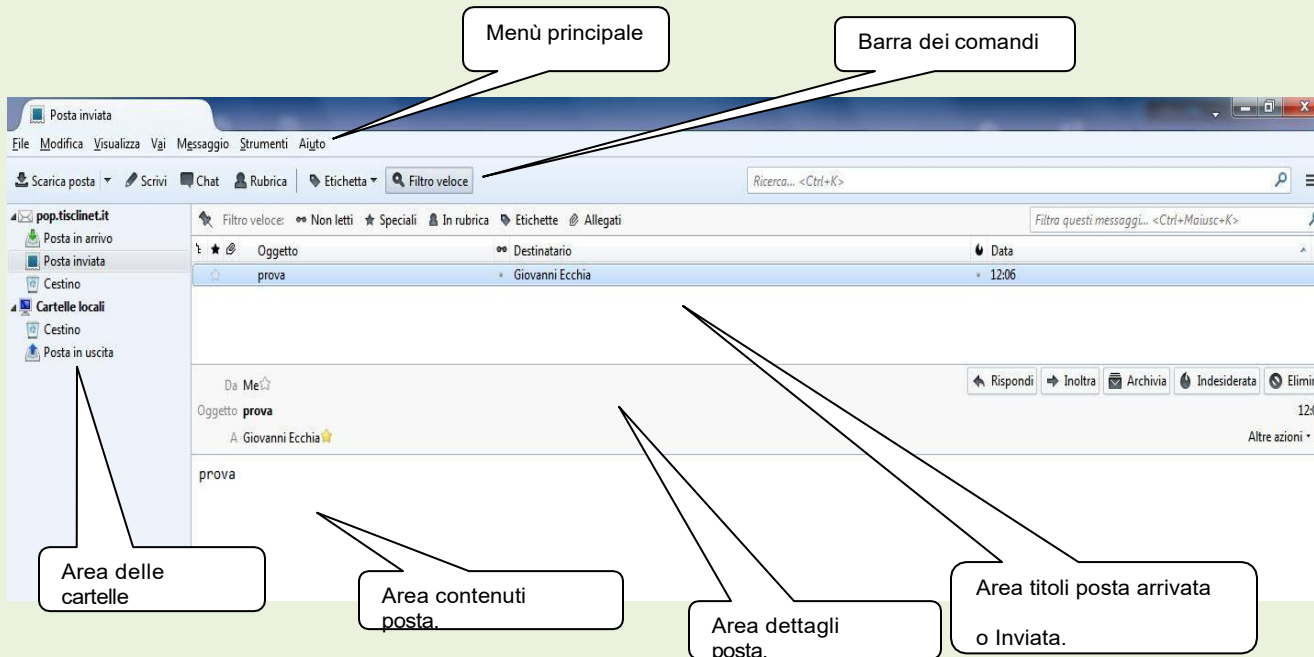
Menù principale

Barra dei comandi

Posta inviata

File Modifica Visualizza Vai Messaggio Strumenti Aiuto

Scarica posta Scrivi Chat Rubrica Etichetta Filtro veloce

Ricerca... <Ctrl+K>

pop.tiscalinet.it
Posta in arrivo
Posta inviata
Cestino
Cartelle locali
Cestino
Posta in uscita

Filtro veloce: Non letti Speciali In rubrica Etichette Allegati

Filtra questi messaggi... <Ctrl+Maiusc+K>

| Oggetto | Destinatario | Data |
|---|---|---|
| prova | Giovanni Ecchia | 12:06 |

Da Me
Oggetto prova
A Giovanni Ecchia

Rispondi Inoltra Archivia Indesiderata Elimi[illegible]

12:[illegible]

Altre azioni

prova

Area delle cartelle

Area contenuti posta.

Area dettagli posta.

Area titoli posta arrivata

o Inviata.